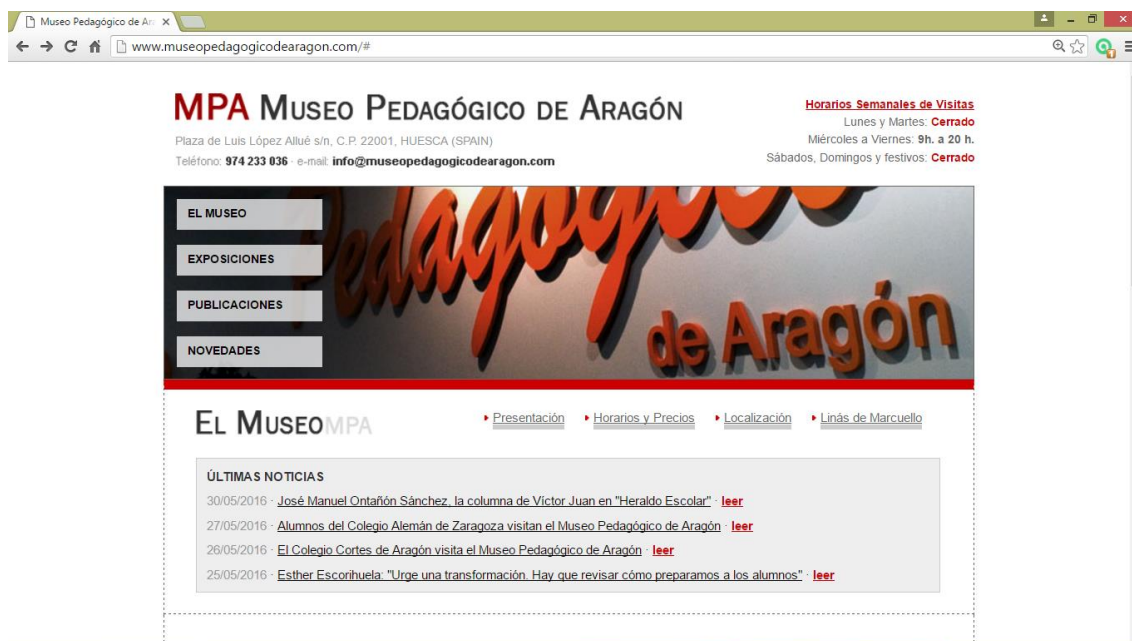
Museo Pedagógico de Ar ×

www.museopedagogicodearagon.com/#

MPA MUSEO PEDAGÓGICO DE ARAGÓN

Plaza de Luis López Allué s/n, C.P. 22001, HUESCA (SPAIN)
Teléfono: 974 233 036 · e-mail: info@museopedagogicodearagon.com

Horarios Semanales de Visitas
Lunes y Martes: Cerrado
Miércoles a Viernes: 9h. a 20 h.
Sábados, Domingos y festivos: Cerrado

EL MUSEO
EXPOSICIONES
PUBLICACIONES
NOVEDADES

Pedagógico de Aragón

EL MUSEO MPA

Presentación
Horarios y Precios
Localización
Linás de Marcuello

ÚLTIMAS NOTICIAS
30/05/2016 · José Manuel Ontañón Sánchez, la columna de Víctor Juan en "Heraldo Escolar" · leer
27/05/2016 · Alumnos del Colegio Alemán de Zaragoza visitan el Museo Pedagógico de Aragón · leer
26/05/2016 · El Colegio Cortes de Aragón visita el Museo Pedagógico de Aragón · leer
25/05/2016 · Esther Escorihuela: "Urge una transformación. Hay que revisar cómo preparamos a los alumnos" · leer